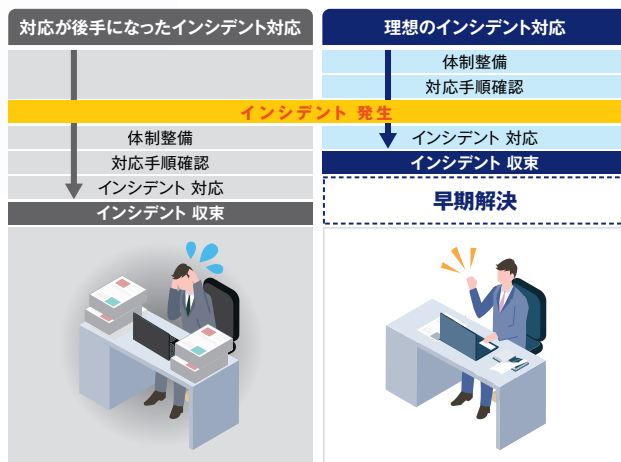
対応が後手になったインシデント対応

理想のインシデント対応

体制整備

対応手順確認

インシデント 発生

体制整備

対応手順確認

インシデント 対応

インシデント 収束

インシデント 対応

インシデント 収束

早期解決